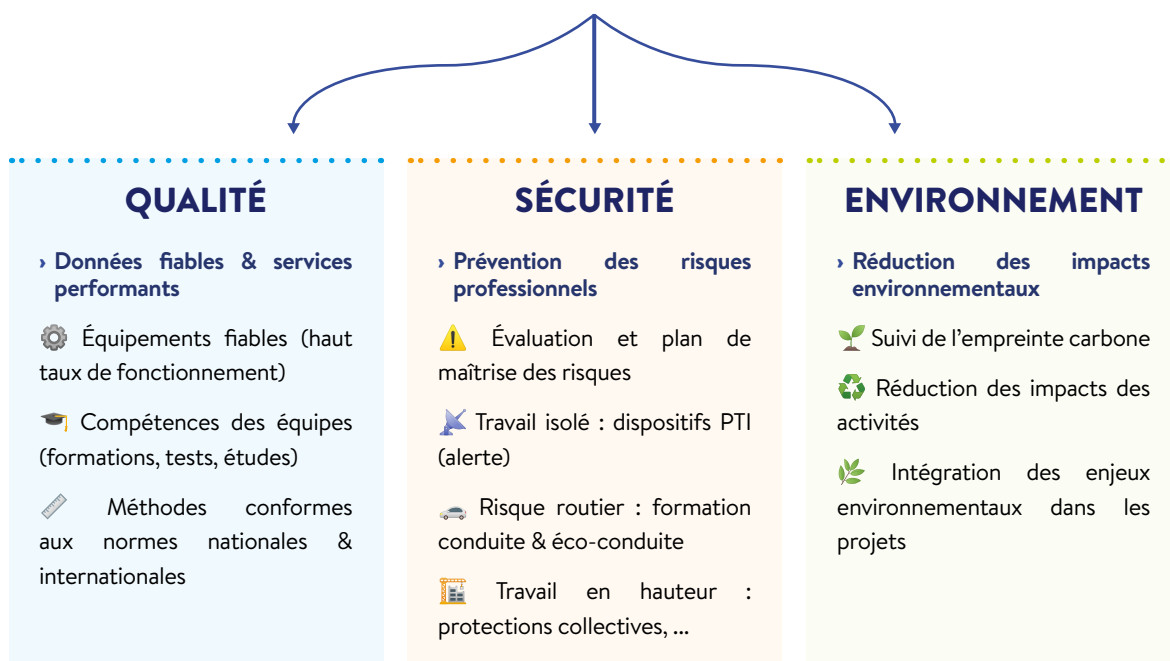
QUALITÉ

› Données fiables & services performants

Équipements fiables (haut taux de fonctionnement)

Compétences des équipes (formations, tests, études)

Méthodes conformes aux normes nationales & internationales

SÉCURITÉ

› Prévention des risques professionnels

Évaluation et plan de maîtrise des risques

Travail isolé : dispositifs PTI (alerte)

Risque routier : formation conduite & éco-conduite

Travail en hauteur : protections collectives, ...

ENVIRONNEMENT

› Réduction des impacts environnementaux

Suivi de l'empreinte carbone

Réduction des impacts des activités

Intégration des enjeux environnementaux dans les projets